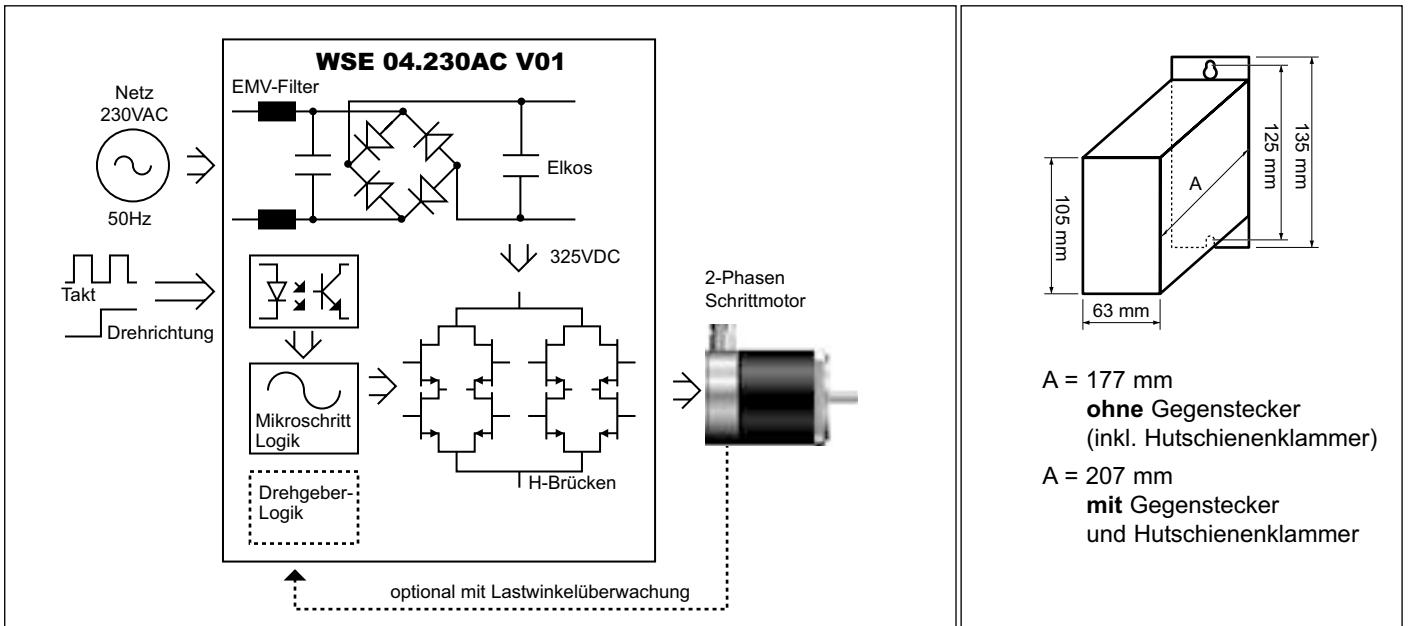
WSE 04.230AC V01

Netz
230VAC

50Hz

EMV-Filter

Elkos

325VDC

Takt

Drehrichtung

2-Phasen
Schrittmotor

Mikroschritt
Logik

Drehgeber-
Logik

H-Brücken

optional mit Lastwinkelüberwachung

105 mm

125 mm

135 mm

A

63 mm

A = 177 mm
**ohne** Gegenstecker
(inkl. Hutschienenklammer)

A = 207 mm
**mit** Gegenstecker
und Hutschienenklammer